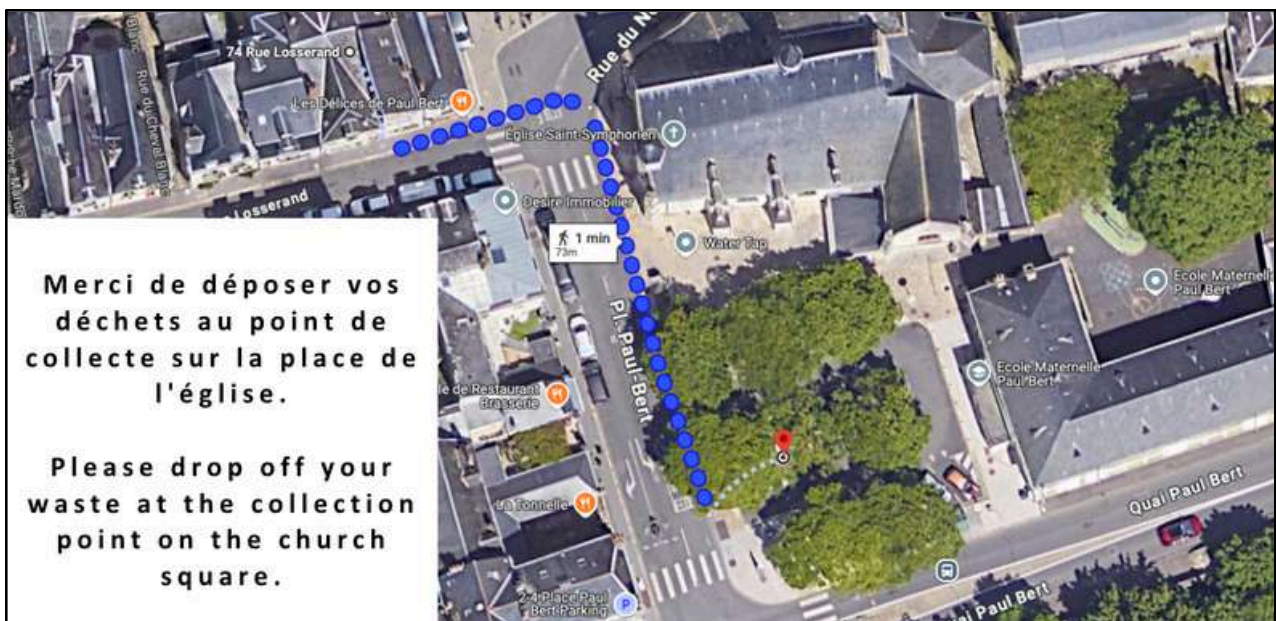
74 Rue Losserand

Les Délices de Paul Bert

Rue du N

Église Saint-Symphorien

Rue du Cheval Blanc

Losserand

Désiré Immobilier

1 min
73m

Water Tap

École Maternelle Paul Bert

Pl. Paul-Bert

École Maternelle Paul Bert

Merci de déposer vos déchets au point de collecte sur la place de l'église.

Please drop off your waste at the collection point on the church square.

le de Restaurant Brasserie

La Tonnelle

Quai Paul Bert

2-4 Place Paul Bert Parking

Quai Paul Bert